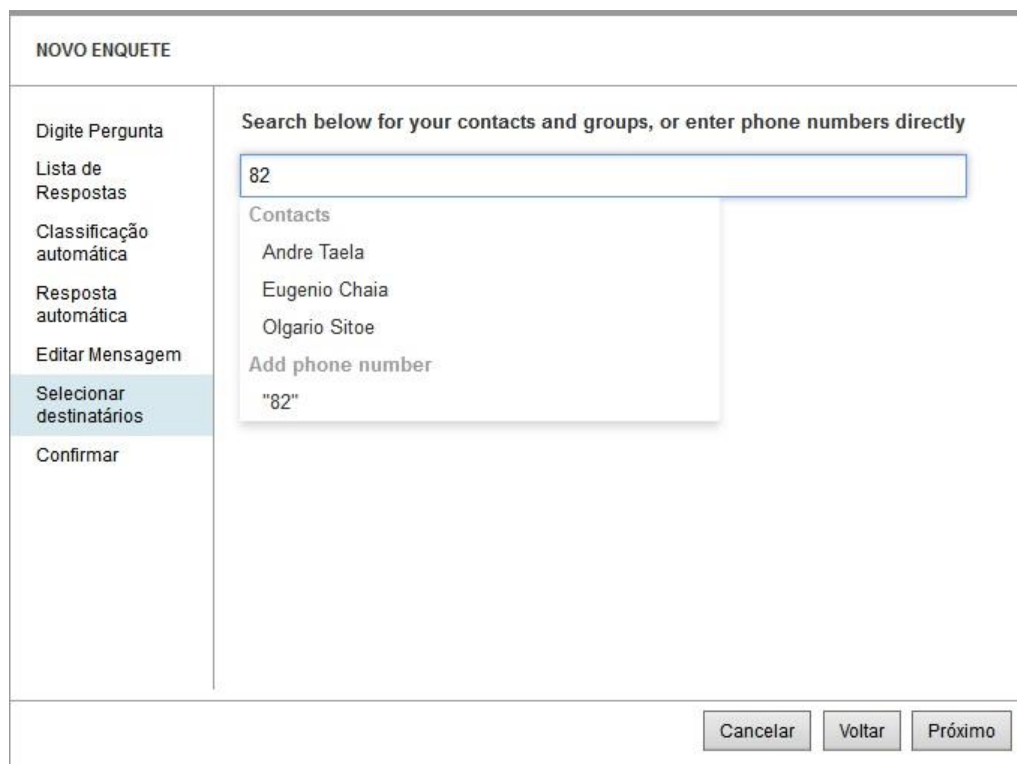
NOVO ENQUETE

Digite Pergunta

Lista de Respostas

Classificação automática

Resposta automática

Editar Mensagem

Selecionar destinatários

Confirmar

Search below for your contacts and groups, or enter phone numbers directly

82

Contacts

Andre Taela

Eugenio Chaia

Olgario Sitoe

Add phone number

"82"

Cancelar

Voltar

Próximo